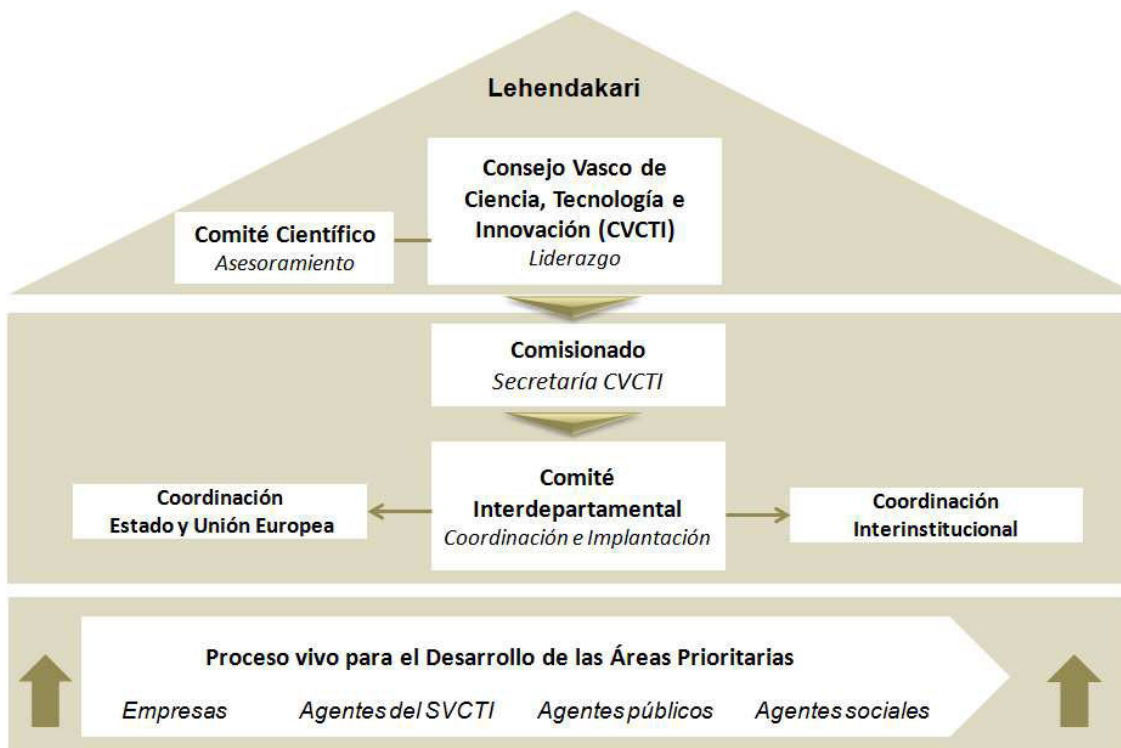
Lehendakari

Consejo Vasco de Ciencia, Tecnología e Innovación (CVCTI)
Liderazgo

Comité Científico
Asesoramiento

Comisionado
Secretaría CVCTI

Comité Interdepartamental
Coordinación e Implantación

Coordinación Estado y Unión Europea

Coordinación Interinstitucional

Proceso vivo para el Desarrollo de las Áreas Prioritarias

Empresas Agentes del SVCTI Agentes públicos Agentes sociales